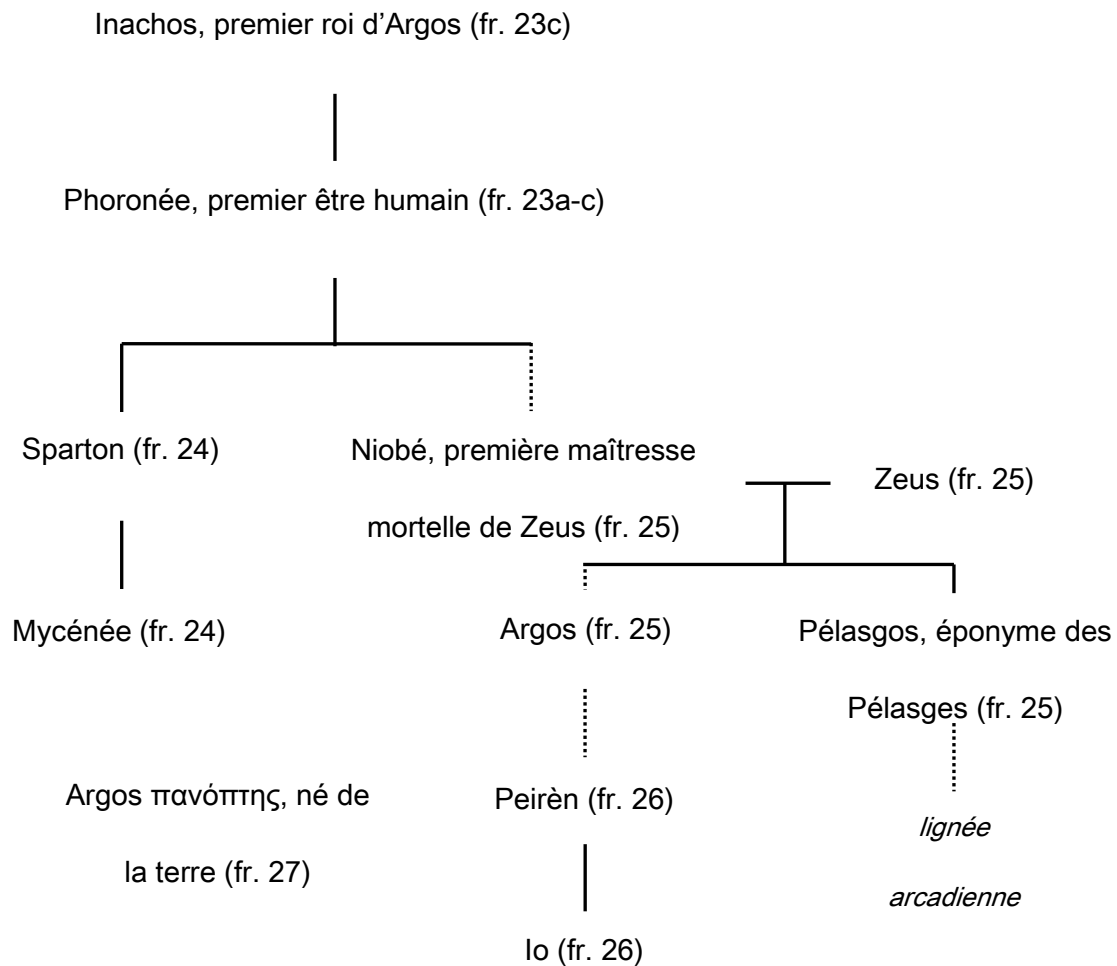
Inachos, premier roi d’Argos (fr. 23c)

Phoronée, premier être humain (fr. 23a-c)

Sparton (fr. 24)

Niobé, première maîtresse mortelle de Zeus (fr. 25)

Zeus (fr. 25)

Mycénée (fr. 24)

Argos (fr. 25)

Pélasgos, éponyme des Pélasges (fr. 25)

Argos πανόπτης, né de la terre (fr. 27)

Peirèn (fr. 26)

lignée arcadienne

Io (fr. 26)